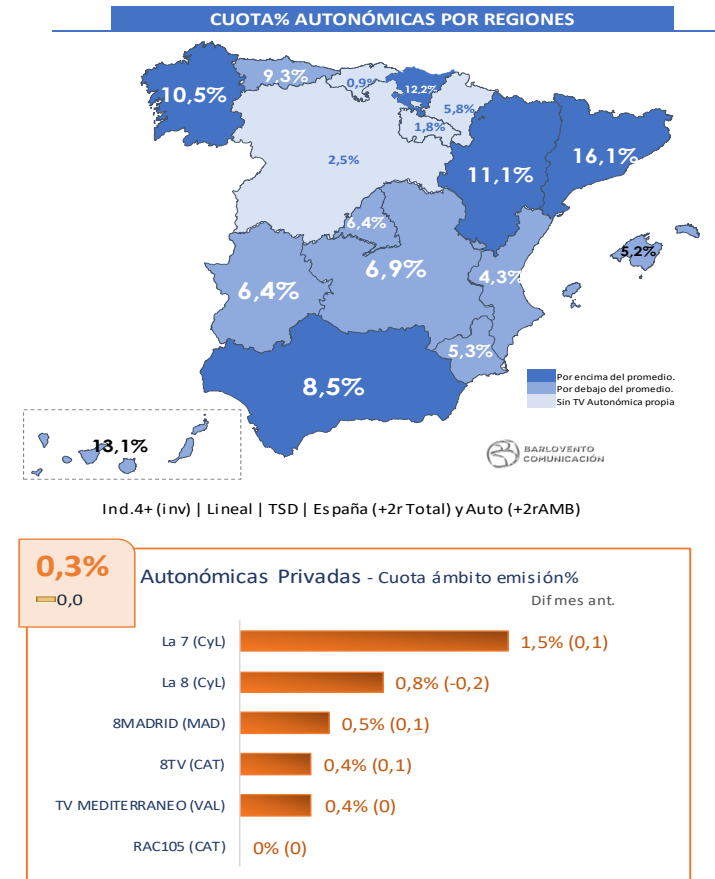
CUOTA% AUTONÓMICAS POR REGIONES

10,5%
9,3%
0,9%
12,2%
5,8%
1,8%
2,5%
11,1%
16,1%
6,4%
6,4%
6,9%
4,3%
5,2%
5,3%
8,5%
13,1%

Por encima del promedio.
Por debajo del promedio.
Sin TV Autonómica propia

BARLOVENTO COMUNICACIÓN

Ind.4+ (inv) | Lineal | TSD | España (+2r Total) y Auto (+2rAMB)

0,3%
0,0

Autonómicas Privadas - Cuota ámbito emisión%
Dif mes ant.

| | |
|---|---|
| La 7 (CyL) | 1,5% (0,1) |
| La 8 (CyL) | 0,8% (-0,2) |
| 8MADRID (MAD) | 0,5% (0,1) |
| 8TV (CAT) | 0,4% (0,1) |
| TV MEDITERRANEO (VAL) | 0,4% (0) |
| RAC105 (CAT) | 0% (0) |